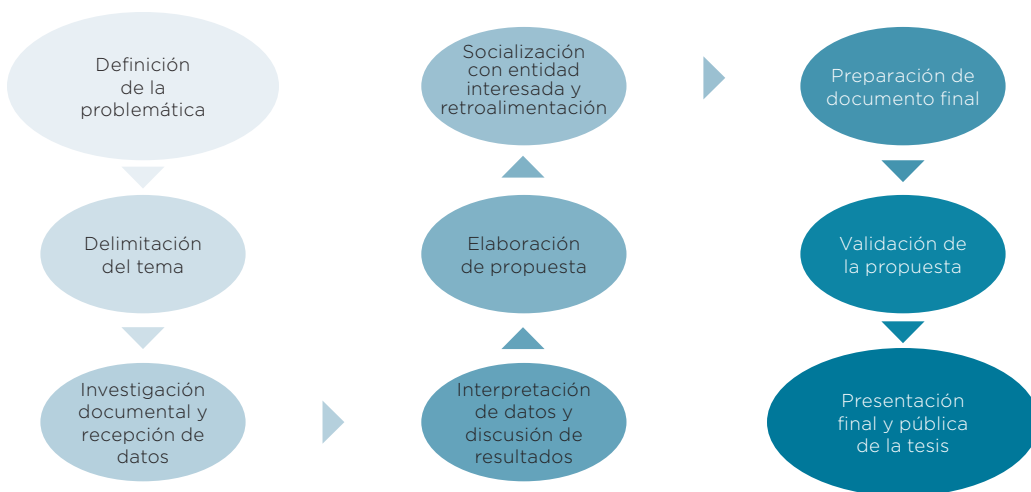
Definición de la problemática

Delimitación del tema

Investigación documental y recepción de datos

Interpretación de datos y discusión de resultados

Elaboración de propuesta

Socialización con entidad interesada y retroalimentación

Preparación de documento final

Validación de la propuesta

Presentación final y pública de la tesis